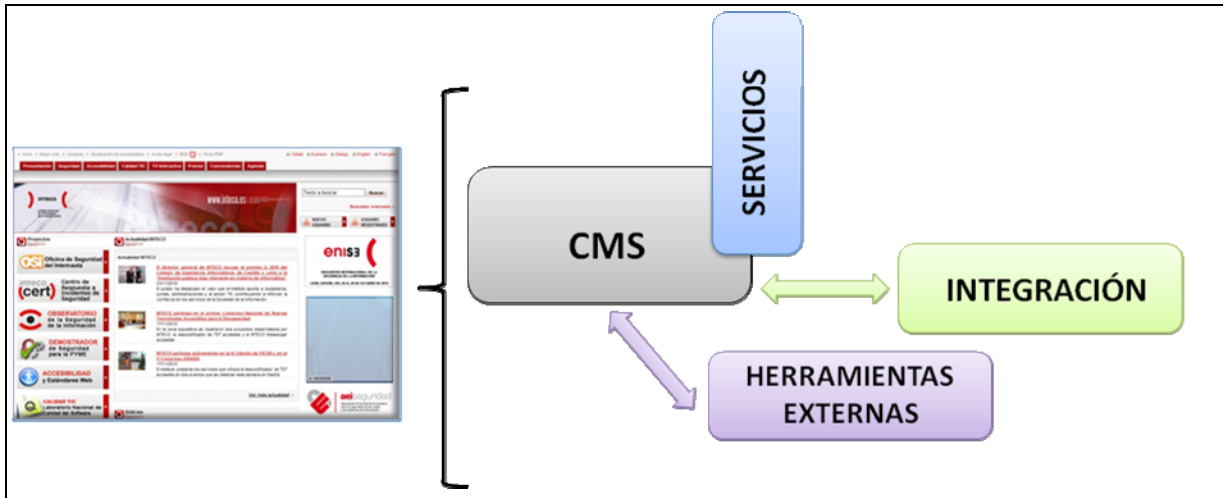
Presentación Seguridad Accesibilidad Calidad TIC TV Interactiva Prensa Convocatorias Agenda

Texto a buscar Buscar

Proyectos

Actualidad INTECO

OSI Oficina de Seguridad del Internauta

inteco cert Centro de Respuesta a Incidentes de Seguridad

OBSERVATORIO de la Seguridad de la Información

DEMOSTRADOR de Seguridad para la PYME

ACCESIBILIDAD y Estándares Web

CALIDAD TIC Laboratorio Nacional de Calidad del Software

enise

aei seguridad

SERVICIOS

CMS

INTEGRACIÓN

HERRAMIENTAS EXTERNAS